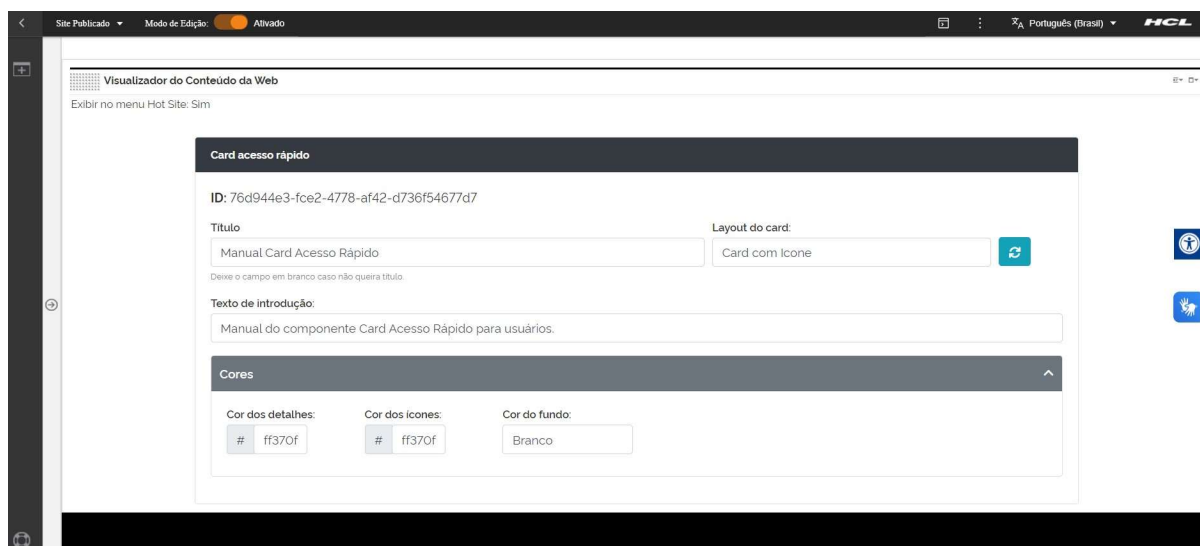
Site Publicado ▾ Modo de Edição: Ativado

Português (Brasil) ▾ HCL

Visualizador do Conteúdo da Web

Exibir no menu Hot Site: Sim

Card acesso rápido

ID: 76d944e3-fce2-4778-af42-d736f54677d7

Titulo

Manual Card Acesso Rápido

Deixe o campo em branco caso não queira titulo.

Layout do card:

Card com Icone

Texto de introdução:

Manual do componente Card Acesso Rápido para usuários.

Cores

Cor dos detalhes:

# ff370f

Cor dos ícones:

# ff370f

Cor do fundo:

Branco